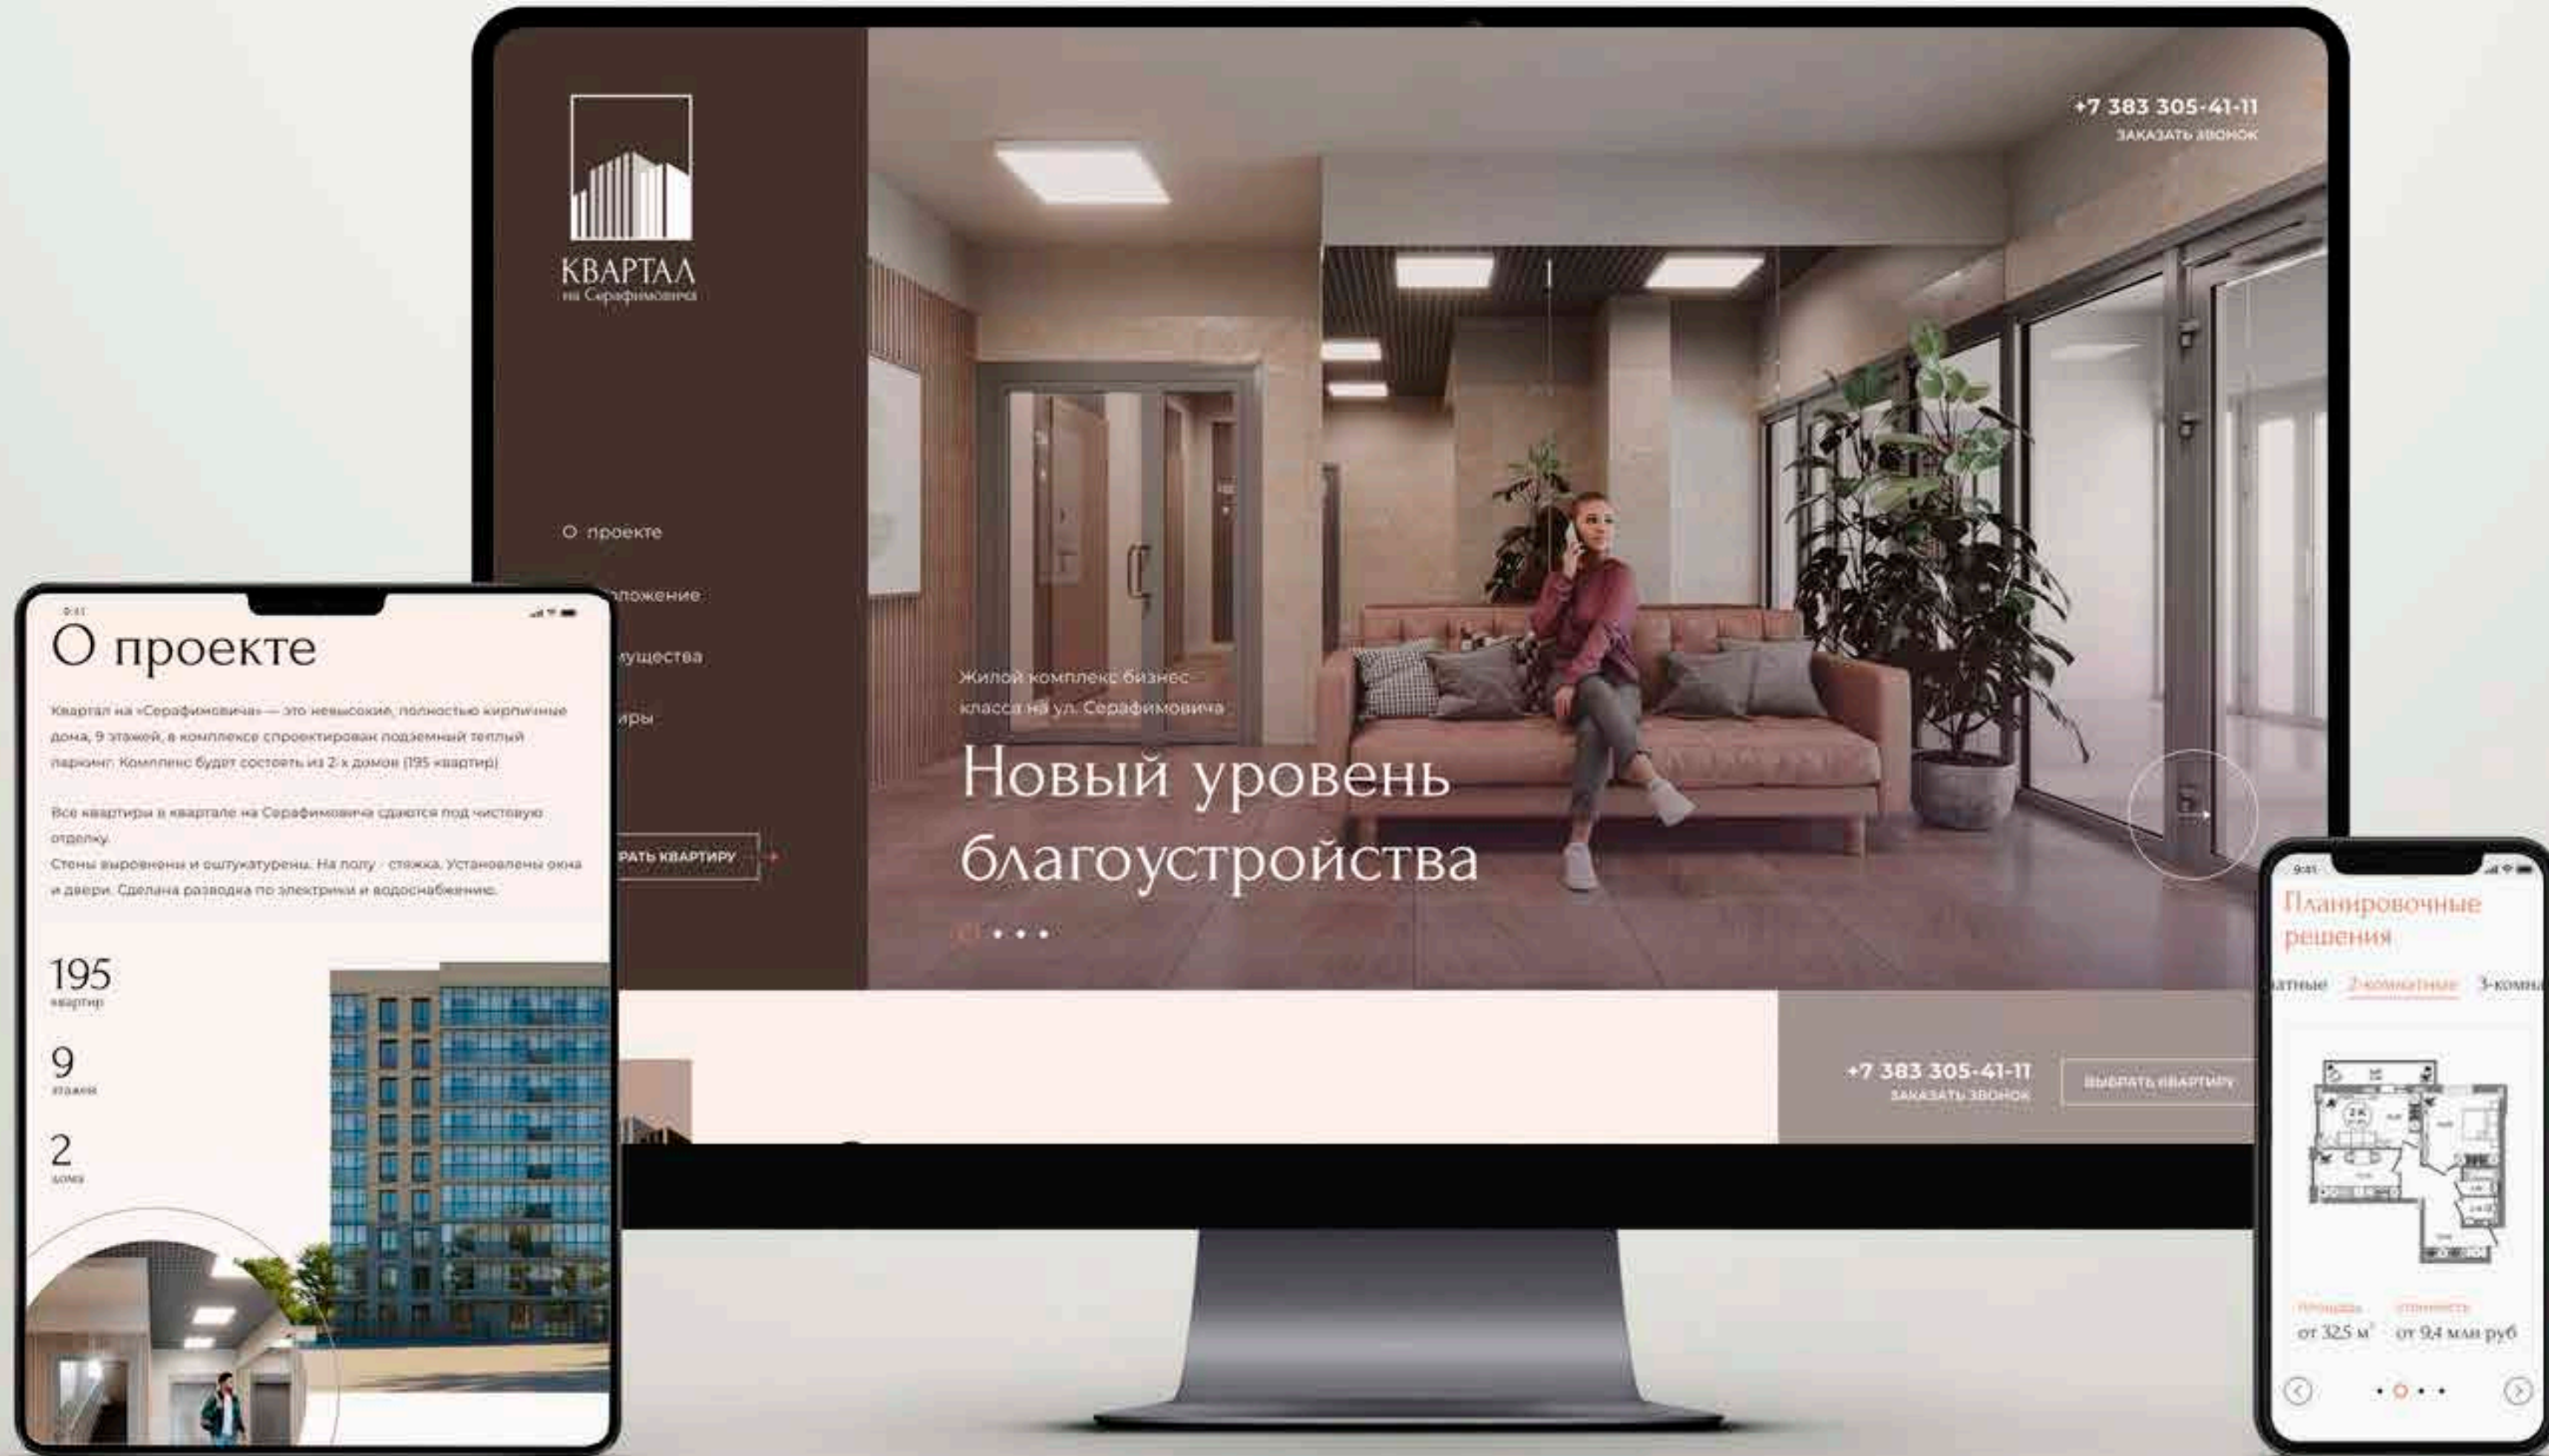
КВАРТАЛ
на Серафимовича

+7 383 305-41-11
ЗАКАЗАТЬ ЗВОНОК

О проекте
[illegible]положение
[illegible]ущества
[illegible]иры

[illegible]РАТЬ КВАРТИРУ

Жилой комплекс бизнес класса на ул. Серафимовича

Новый уровень благоустройства

01

+7 383 305-41-11
ЗАКАЗАТЬ ЗВОНОК
ВЫБРАТЬ КВАРТИРУ

9:41
О проекте

Квартал на «Серафимовича» — это невысокие, полностью кирпичные дома, 9 этажей, в комплексе спроектирован подземный теплый паркинг. Комплекс будет состоять из 2-х домов (195 квартир)

Все квартиры в квартале на Серафимовича сдаются под чистовую отделку.
Стены выровнены и оштукатурены. На полу - стяжка. Установлены окна и двери. Сделана разводка по электрике и водоснабжению.

195
квартир
9
этажей
2
дома

9:41
Планировочные решения
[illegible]атные 2-комнатные 3-комн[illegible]

площадь
от 32,5 м²
стоимость
от 9,4 млн руб